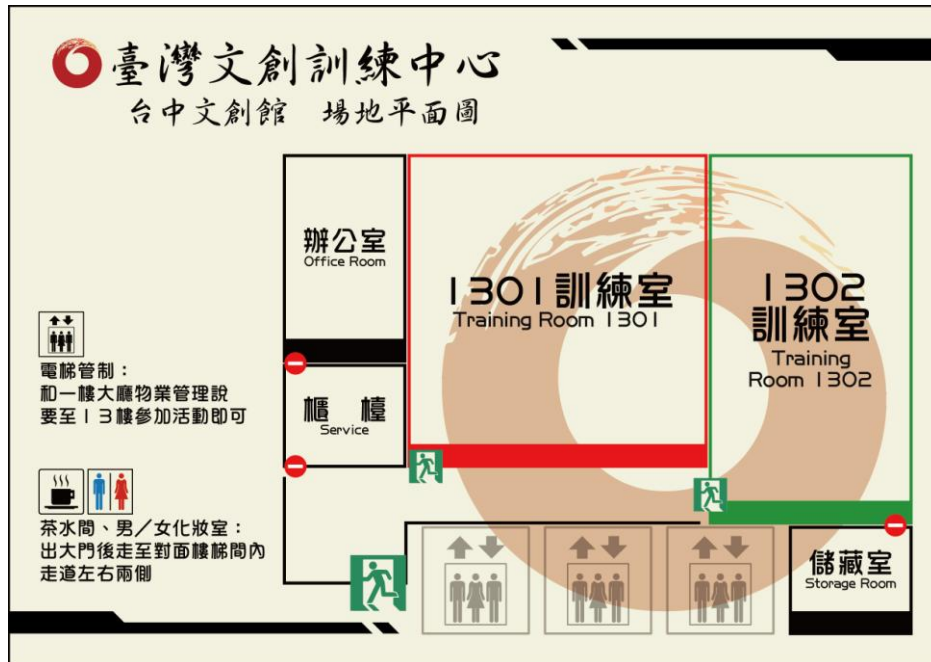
臺灣文創訓練中心
台中文創館　場地平面圖

辦公室
Office Room

1301訓練室
Training Room 1301

1302
訓練室
Training
Room 1302

櫃　檯
Service

電梯管制：
和一樓大廳物業管理說
要至13樓參加活動即可

茶水間、男／女化妝室：
出大門後走至對面樓梯間內
走道左右兩側

儲藏室
Storage Room